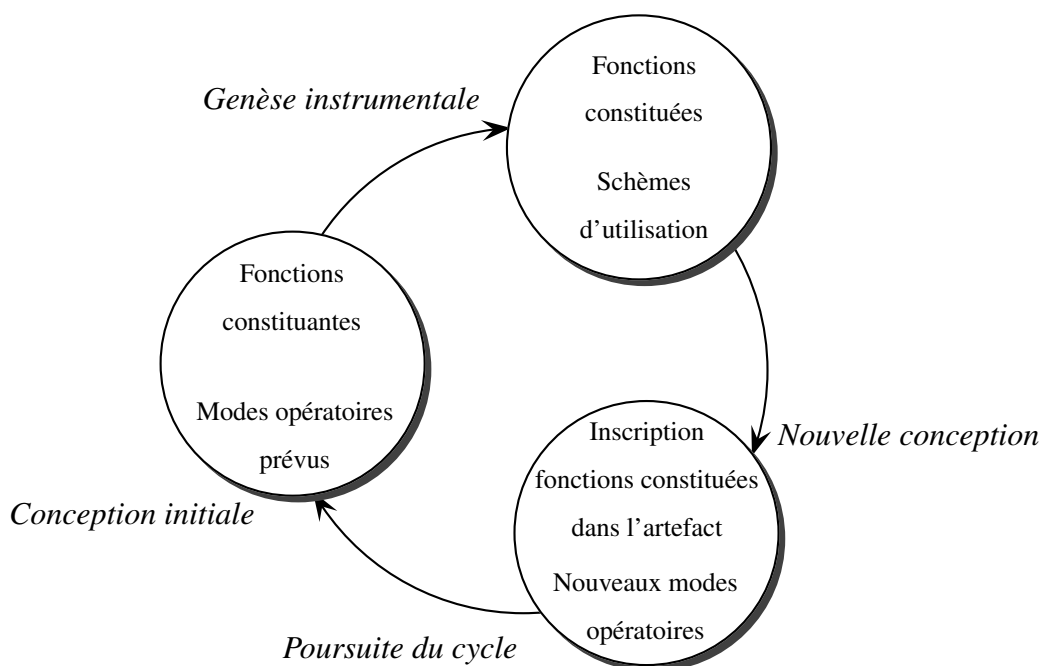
Genèse instrumentale

Fonctions constituées

Schèmes d'utilisation

Fonctions constituantes

Modes opératoires prévus

Nouvelle conception

Inscription fonctions constituées dans l'artefact

Nouveaux modes opératoires

Conception initiale

Poursuite du cycle